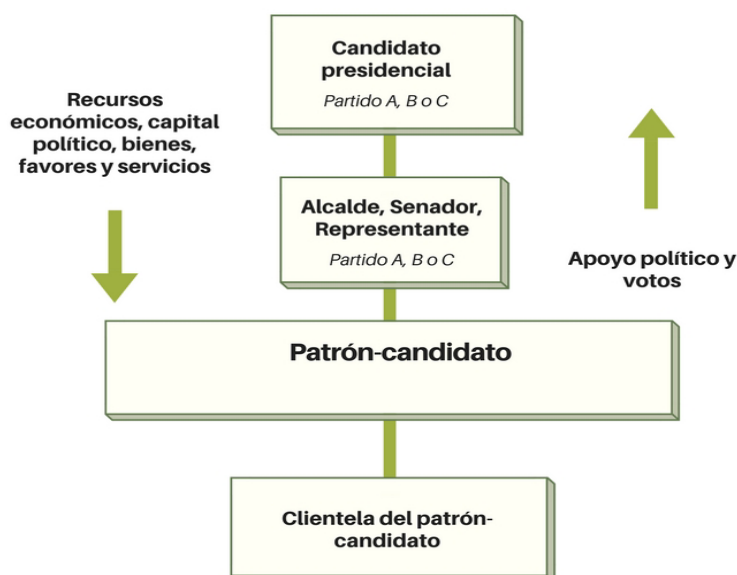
Candidato presidencial
Partido A, B o C

Recursos económicos, capital político, bienes, favores y servicios

Alcalde, Senador, Representante
Partido A, B o C

Apoyo político y votos

Patrón-candidato

Clientela del patrón-candidato